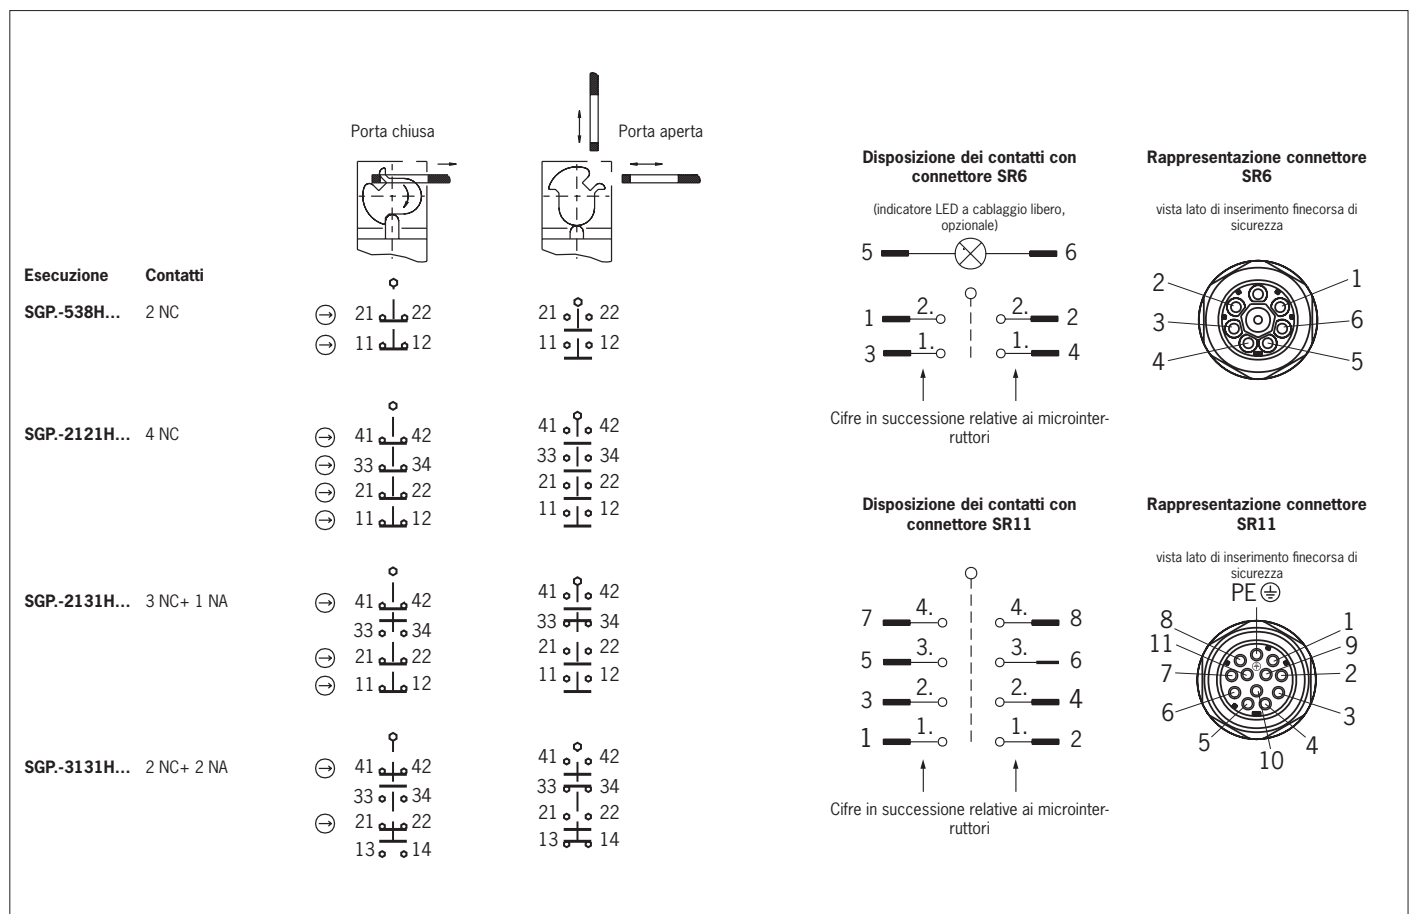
Porta chiusa

Porta aperta

| Esecuzione | Contatti |
|---|---|
| SGP.-538H... | 2 NC |
| SGP.-2121H... | 4 NC |
| SGP.-2131H... | 3 NC+ 1 NA |
| SGP.-3131H... | 2 NC+ 2 NA |

⊖ 21 22
⊖ 11 12

21 22
11 12

⊖ 41 42
⊖ 33 34
⊖ 21 22
⊖ 11 12

41 42
33 34
21 22
11 12

⊖ 41 42
33 34
⊖ 21 22
⊖ 11 12

41 42
33 34
21 22
11 12

⊖ 41 42
33 34
⊖ 21 22
13 14

41 42
33 34
21 22
13 14

Disposizione dei contatti con connettore SR6

(indicatore LED a cablaggio libero, opzionale)

5 6
1 2. 2. 2
3 1. 1. 4

Cifre in successione relative ai microinterruttori

Rappresentazione connettore SR6

vista lato di inserimento finecorsa di sicurezza

2 1
3 6
4 5

Disposizione dei contatti con connettore SR11

7 4. 4. 8
5 3. 3. 6
3 2. 2. 4
1 1. 1. 2

Cifre in successione relative ai microinterruttori

Rappresentazione connettore SR11

vista lato di inserimento finecorsa di sicurezza

PE ⏚
8 1
11 9
7 2
6 3
5 4
10